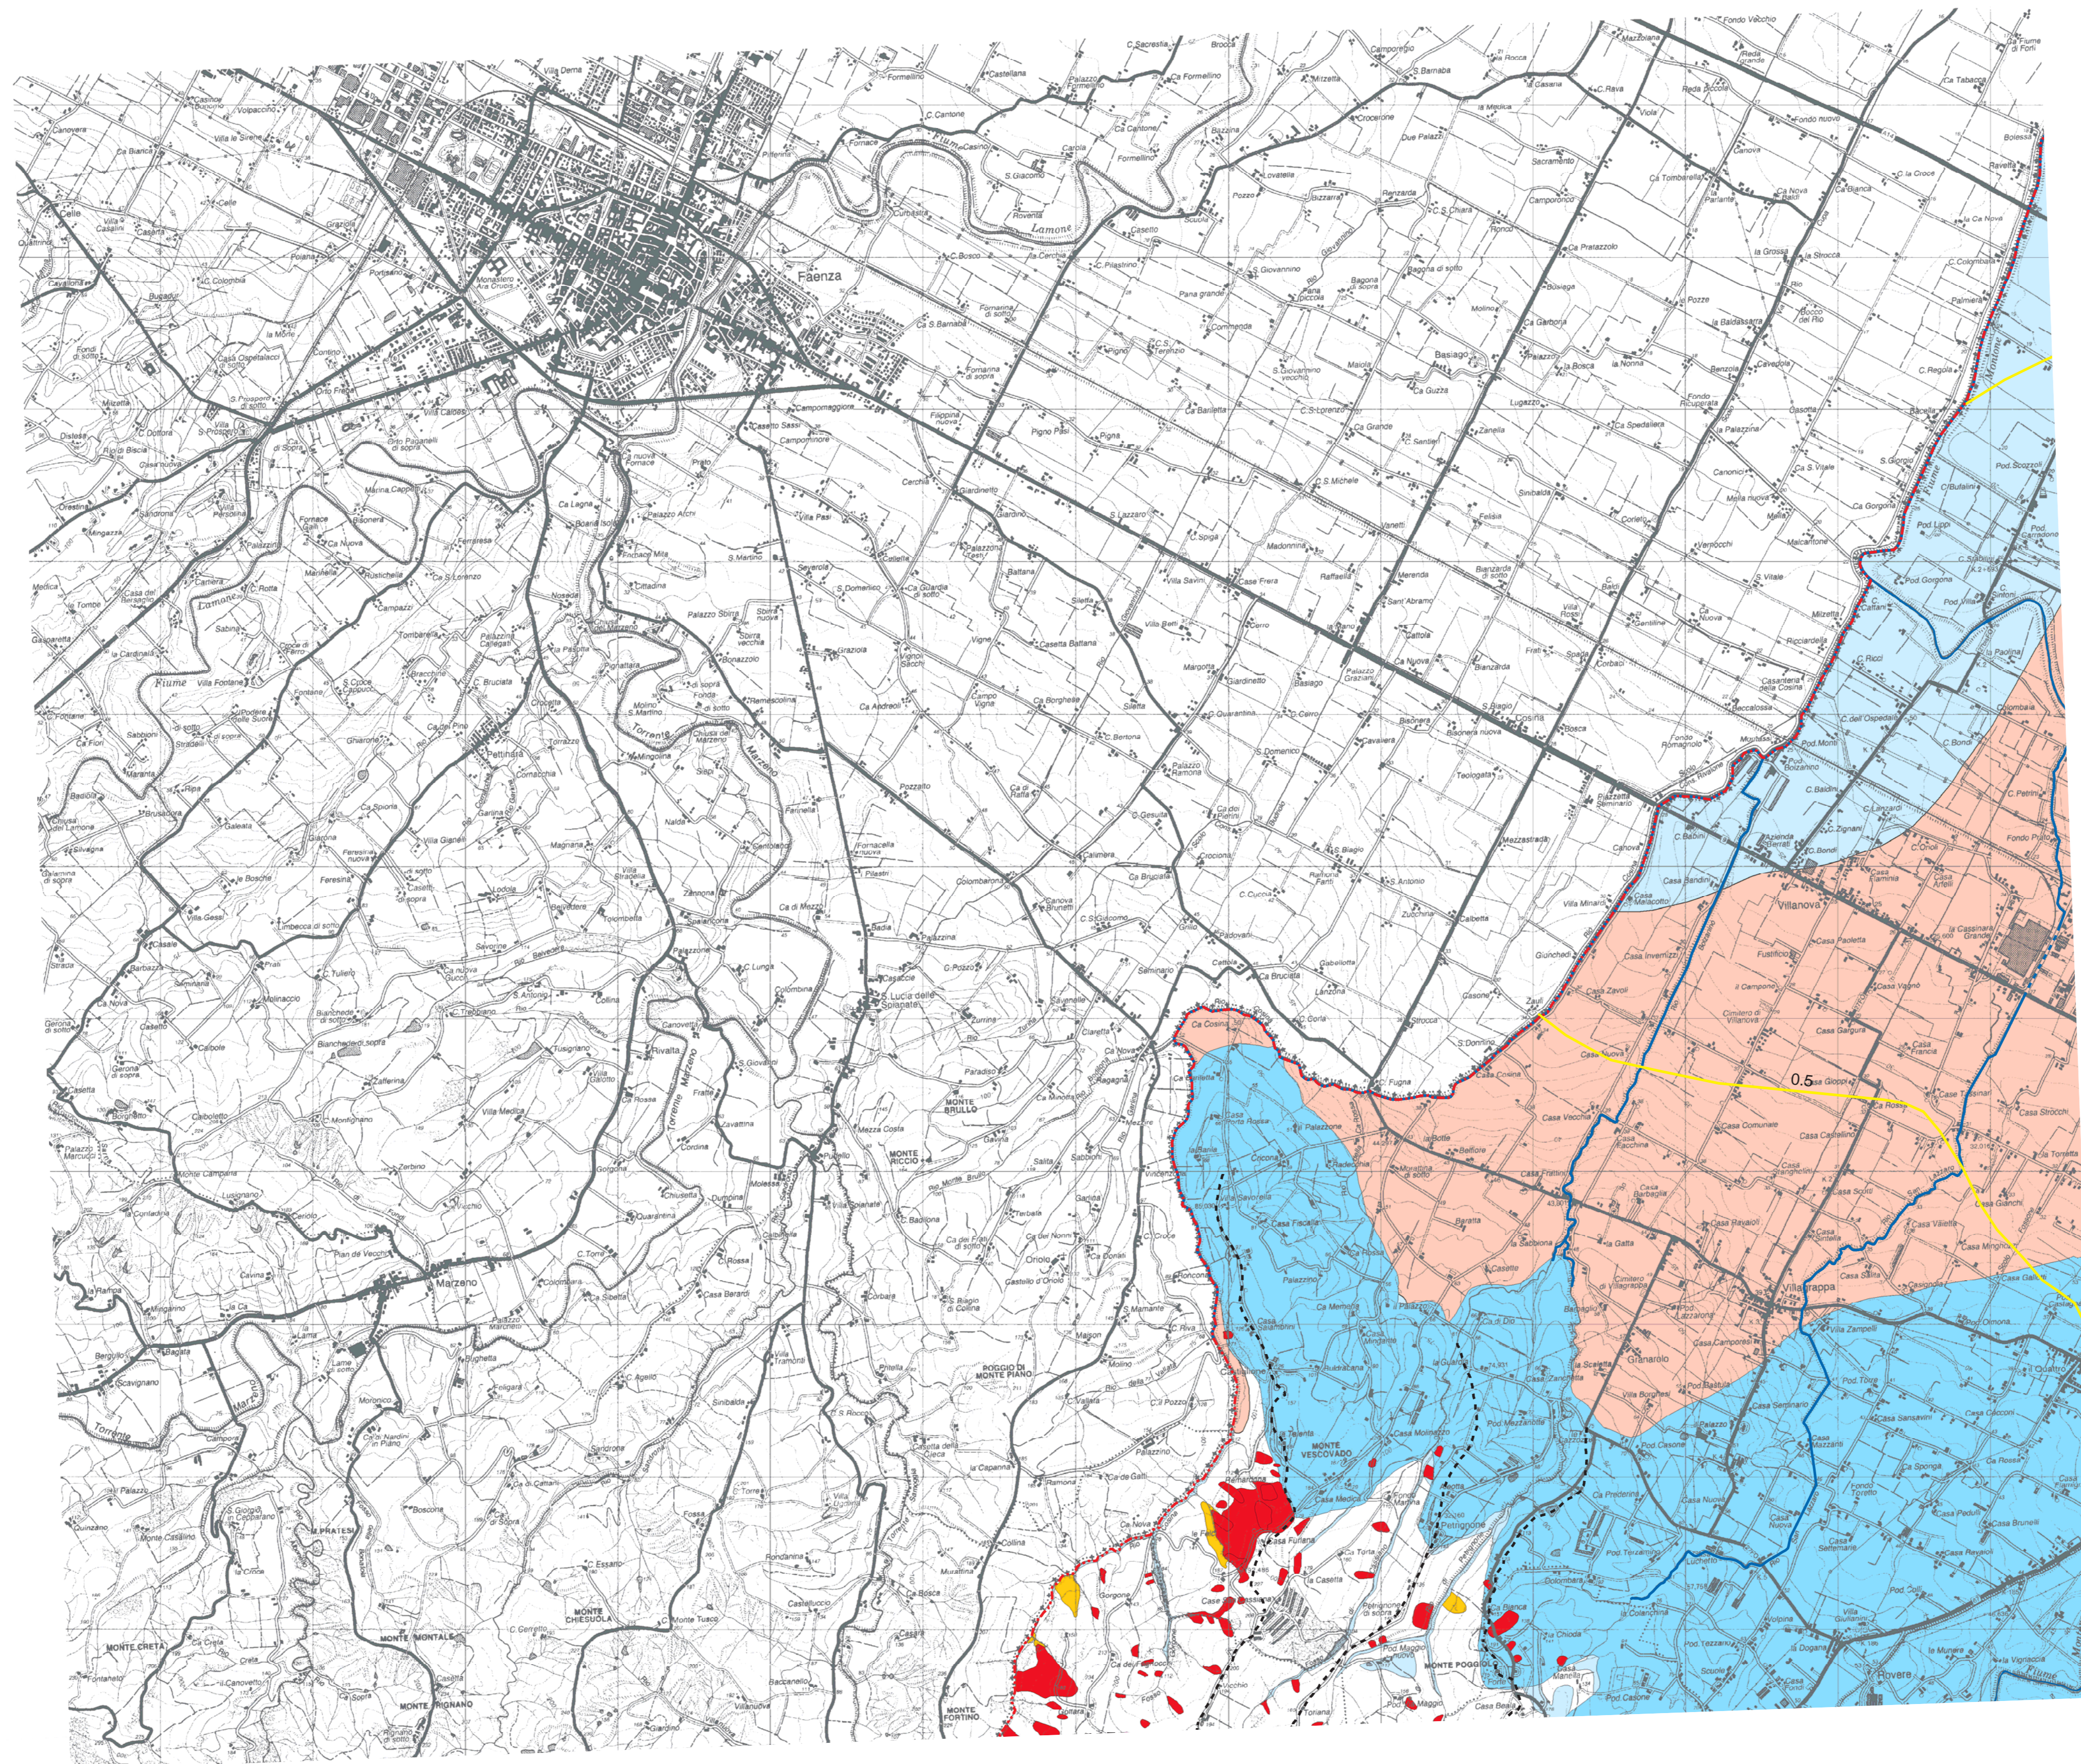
Faenza

Villanova

Villagrappa

Marzeno

MONTE VESCOVADO

MONTE POGGIOLO

MONTE CHIESUOLA

MONTE CRETA

MONTE FORTINO

MONTE MONTALE

MONTE BRULLO

MONTE RICCIO

POGGIO DI MONTE PIANO

0.5

Lamone

S. Lucia delle Spianate

Fiume Lamone

Torrente Marzeno